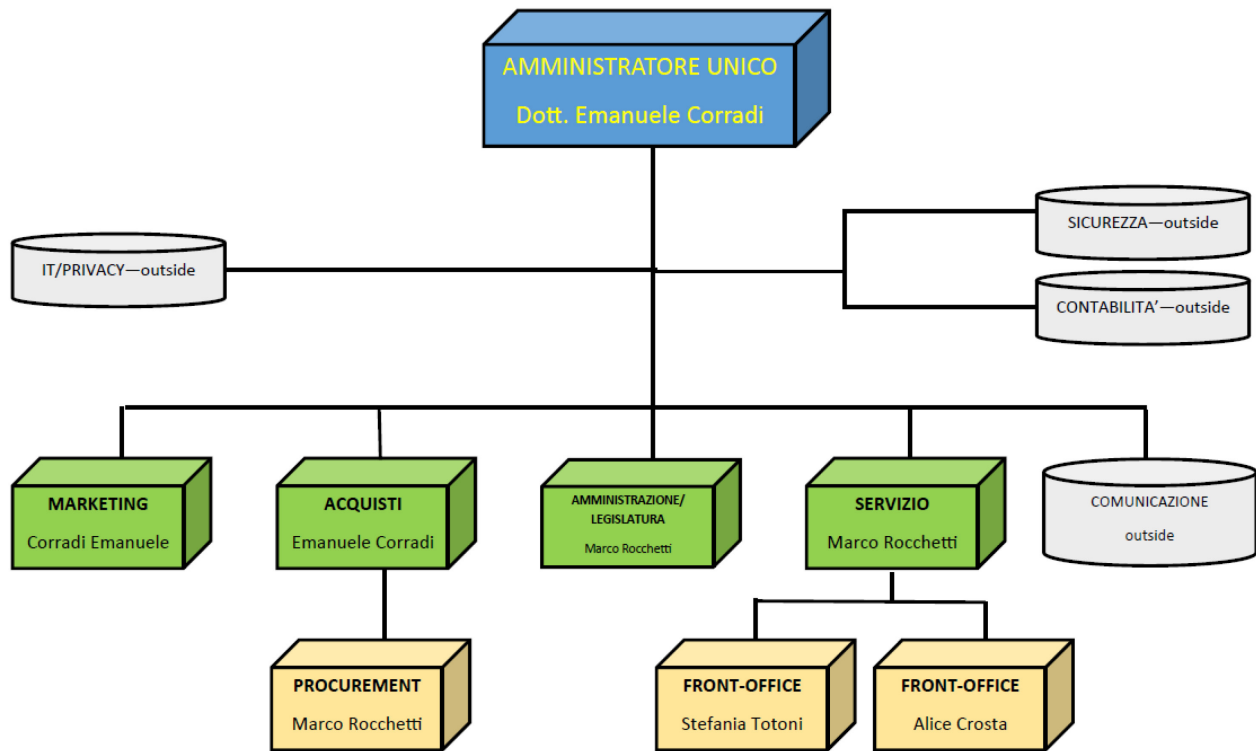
AMMINISTRATORE UNICO
Dott. Emanuele Corradi

IT/PRIVACY—outside

SICUREZZA—outside

CONTABILITA'—outside

MARKETING
Corradi Emanuele

ACQUISTI
Emanuele Corradi

AMMINISTRAZIONE/
LEGISLATURA
Marco Rocchetti

SERVIZIO
Marco Rocchetti

COMUNICAZIONE
outside

PROCUREMENT
Marco Rocchetti

FRONT-OFFICE
Stefania Totoni

FRONT-OFFICE
Alice Crosta